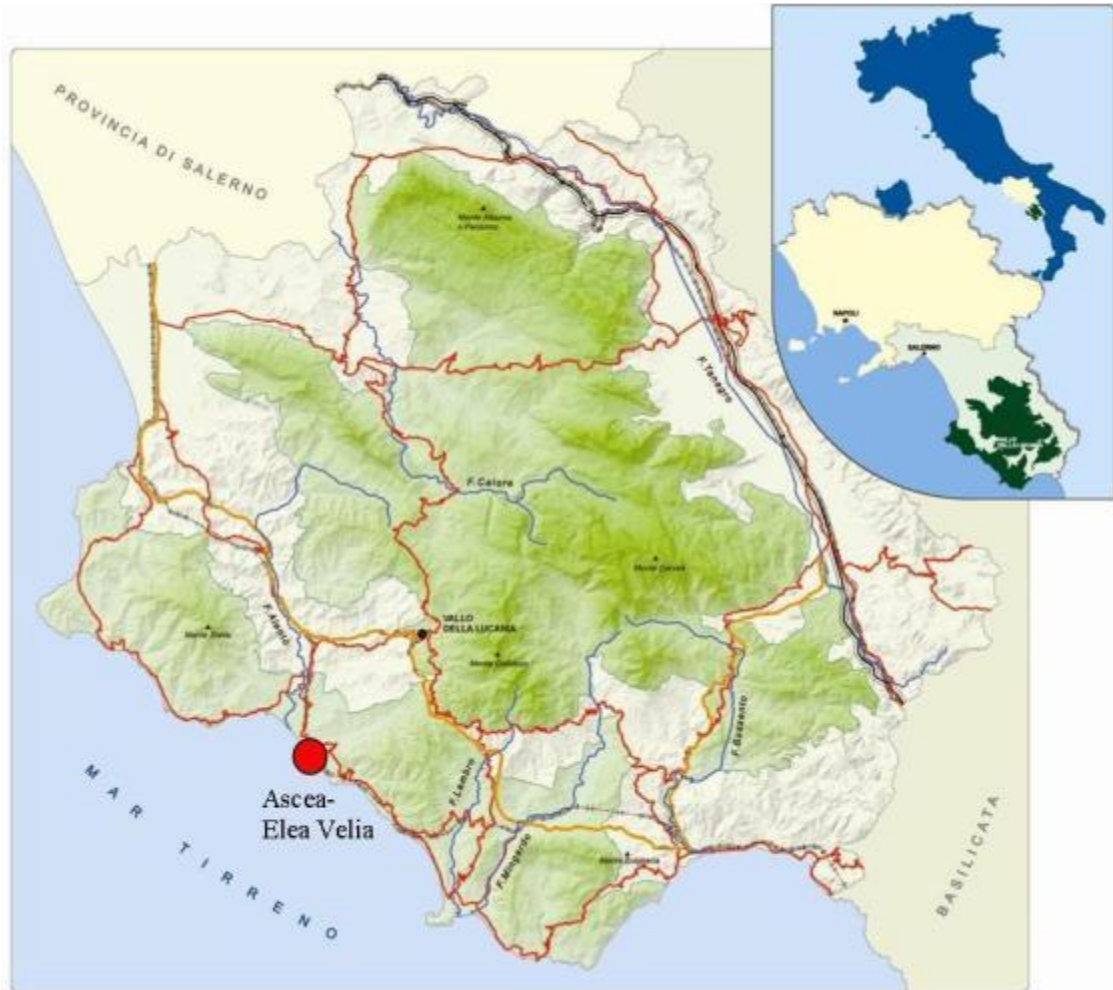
PROVINCIA DI SALERNO

Monte Alburno o Panormo

F. Tanagro

NAPOLI

SALERNO

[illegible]

F. Calore

Monte Cervati

Monte Stella

F. Alento

VALLO DELLA LUCANIA

Monte Gelbison

F. Bussento

MAR TIRRENO

Ascea-Elea Velia

F. Lambro

F. Mingardo

Monte Bulgheria

BASILICATA